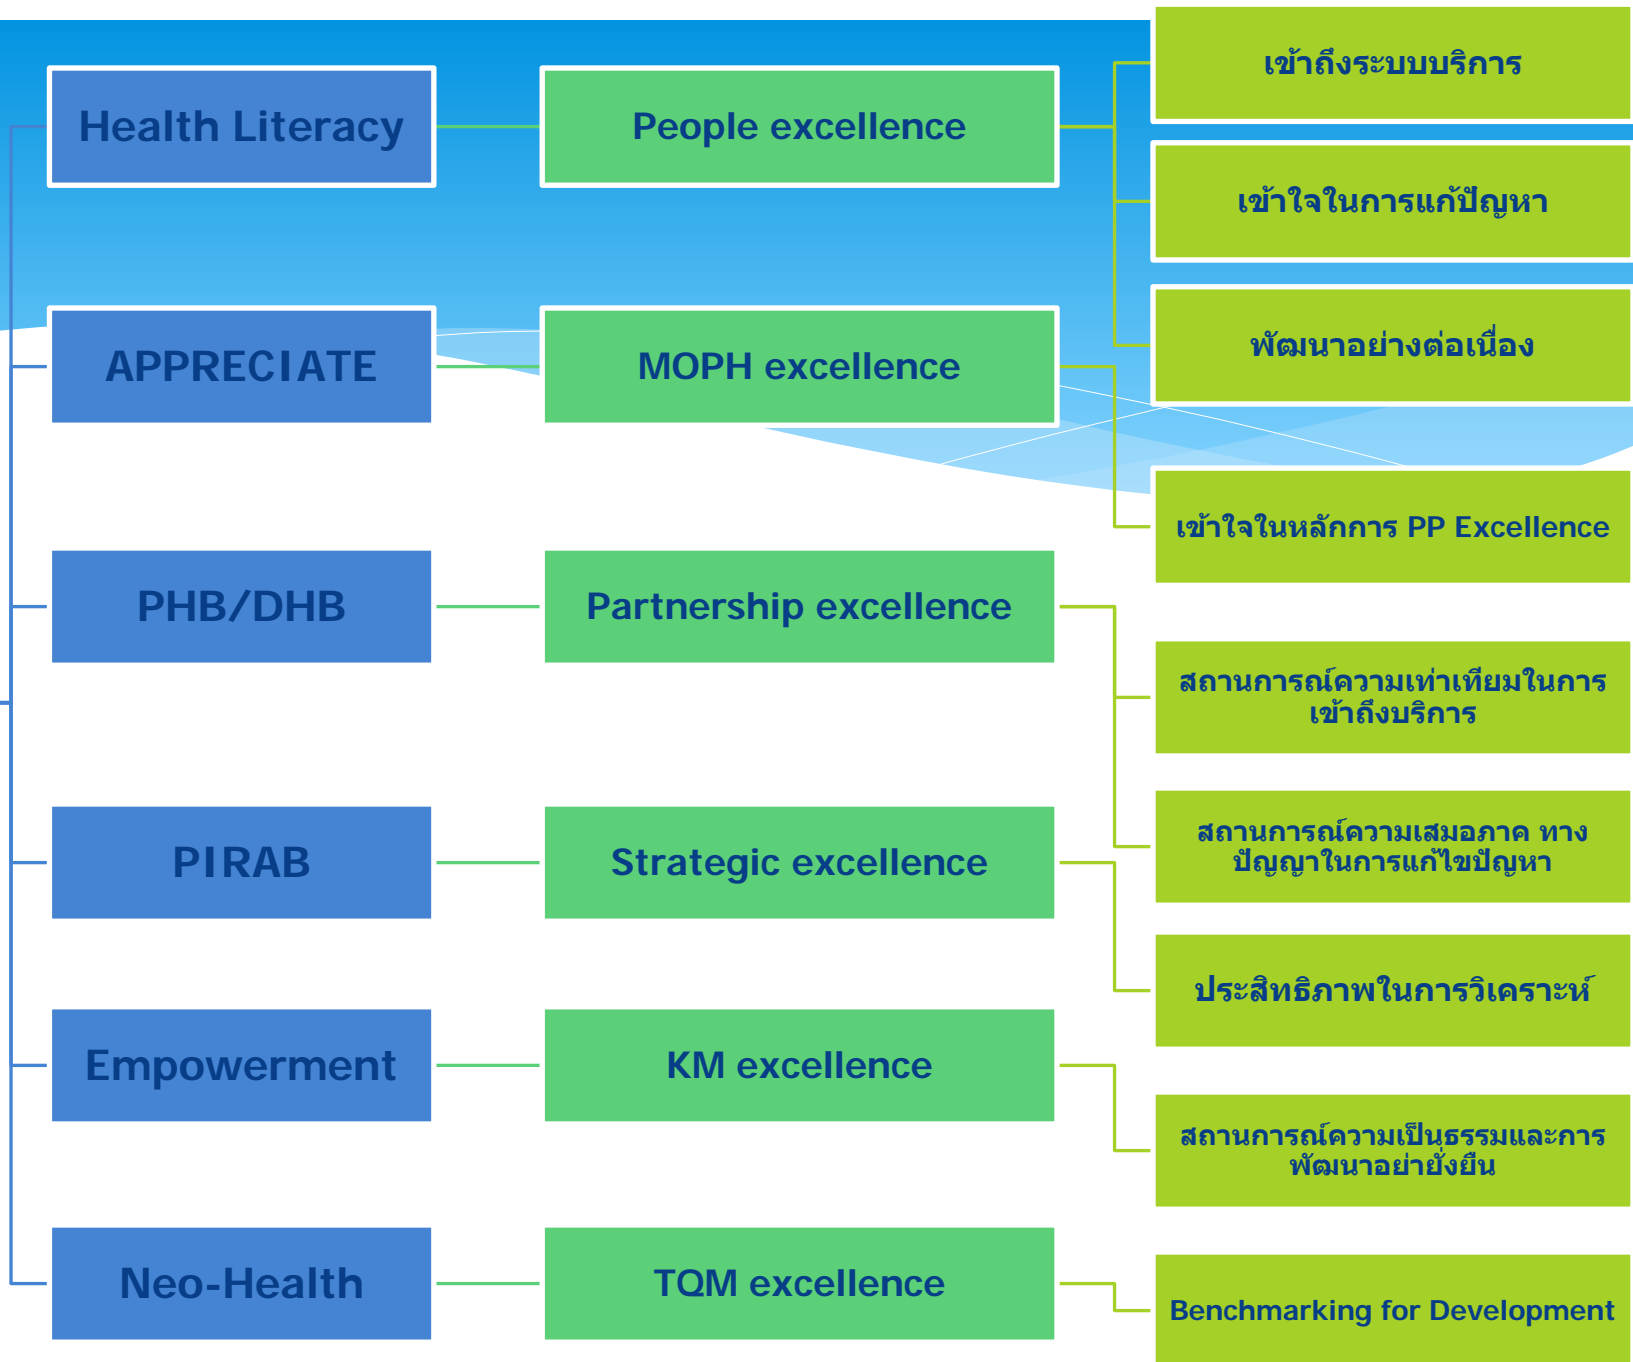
Health Literacy

People excellence

เข้าถึงระบบบริการ

เข้าใจในการแก้ปัญหา

พัฒนาอย่างต่อเนื่อง

APPRECIATE

MOPH excellence

เข้าใจในหลักการ PP Excellence

PHB/DHB

Partnership excellence

สถานการณ์ความเท่าเทียมในการเข้าถึงบริการ

PIRAB

Strategic excellence

สถานการณ์ความเสมอภาค ทางปัญญาในการแก้ไขปัญหา

ประสิทธิภาพในการวิเคราะห์

Empowerment

KM excellence

สถานการณ์ความเป็นธรรมและการพัฒนาอย่ายั่งยืน

Neo-Health

TQM excellence

Benchmarking for Development